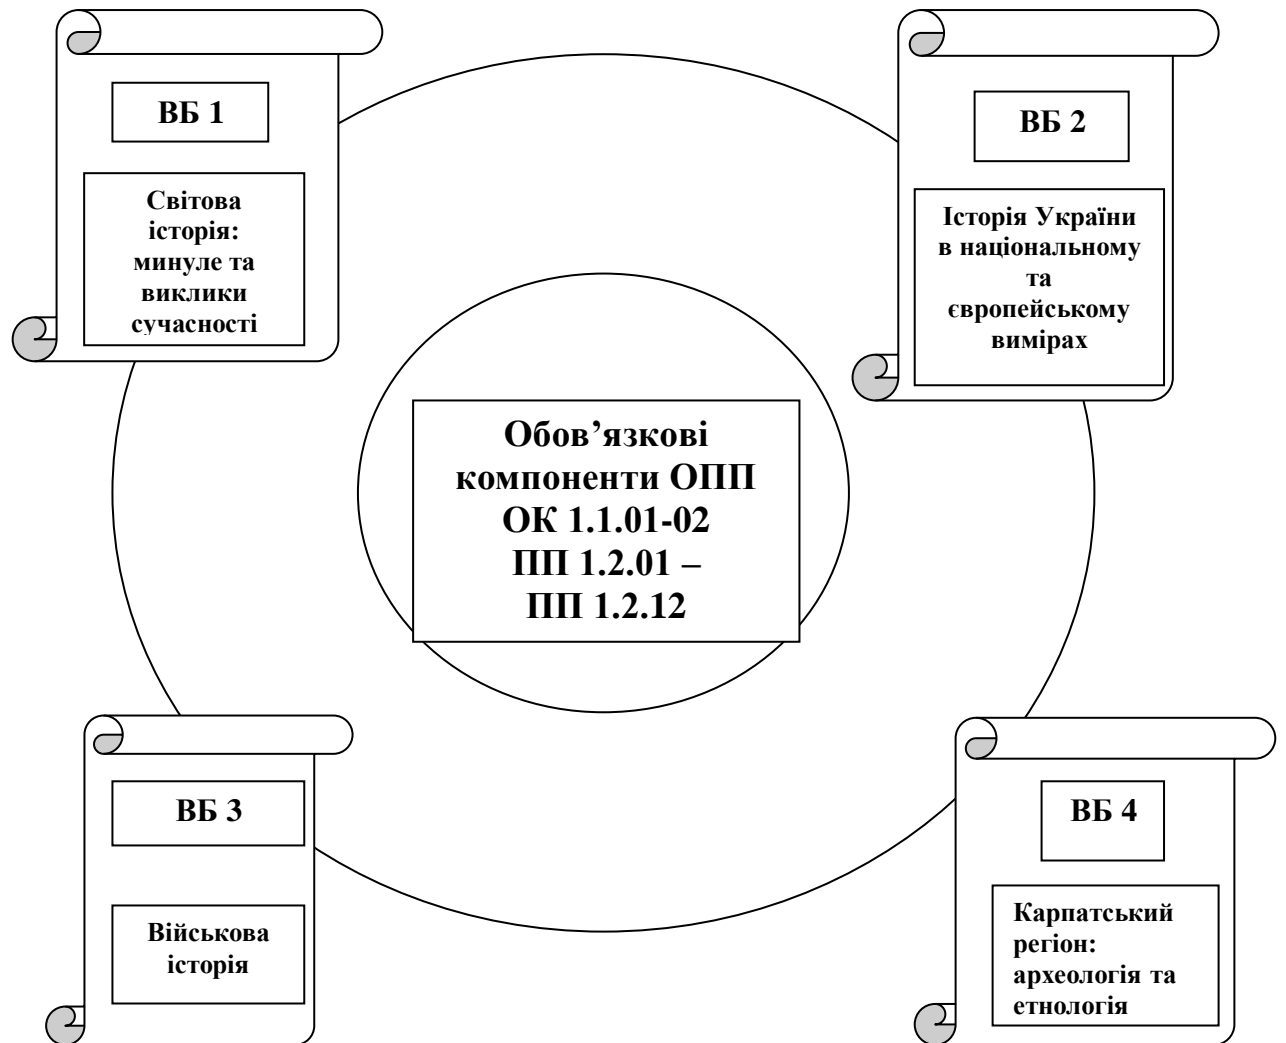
ВБ 1

Світова історія: минуле та виклики сучасності

ВБ 2

Історія України в національному та європейському вимірах

Обов’язкові компоненти ОПП ОК 1.1.01-02 ПП 1.2.01 – ПП 1.2.12

ВБ 3

Військова історія

ВБ 4

Карпатський регіон: археологія та етнологія